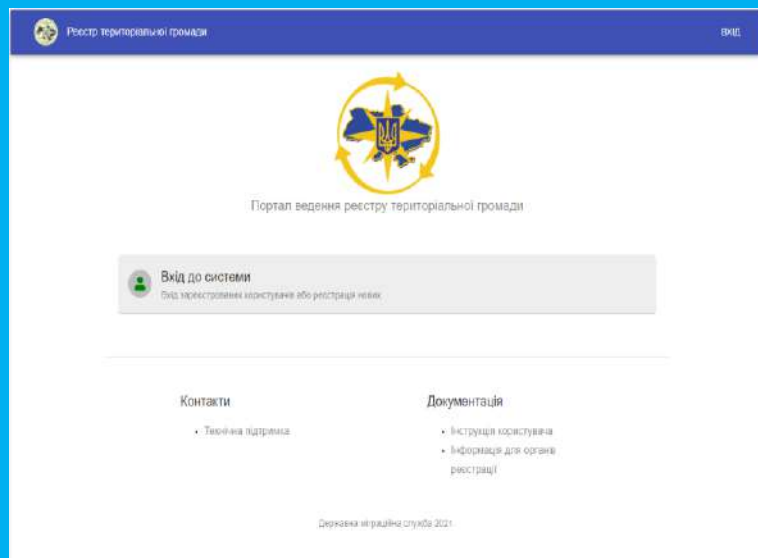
Реєстр територіальної громади

ВХІД

Портал ведення реєстру територіальної громади

Вхід до системи

Вхід зареєстрованих користувачів або реєстрація нових

Контакти

• Технічна підтримка

Документація

• Інструкція користувача

• Інформація для органів реєстрації

Державна міграційна служба 2021